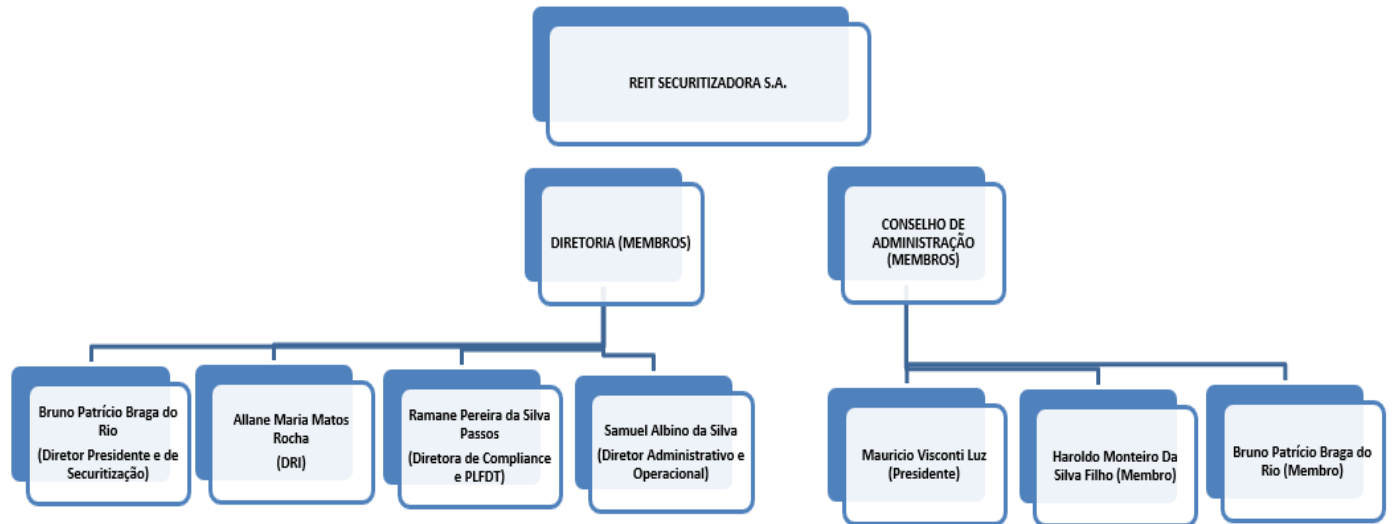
REIT SECURITIZADORA S.A.

DIRETORIA (MEMBROS)

CONSELHO DE ADMINISTRAÇÃO (MEMBROS)

Bruno Patrício Braga do Rio
(Diretor Presidente e de Securitização)

Allane Maria Matos Rocha
(DRI)

Ramane Pereira da Silva Passos
(Diretora de Compliance e PLFDT)

Samuel Albino da Silva
(Diretor Administrativo e Operacional)

Mauricio Visconti Luz
(Presidente)

Haroldo Monteiro Da Silva Filho (Membro)

Bruno Patrício Braga do Rio (Membro)